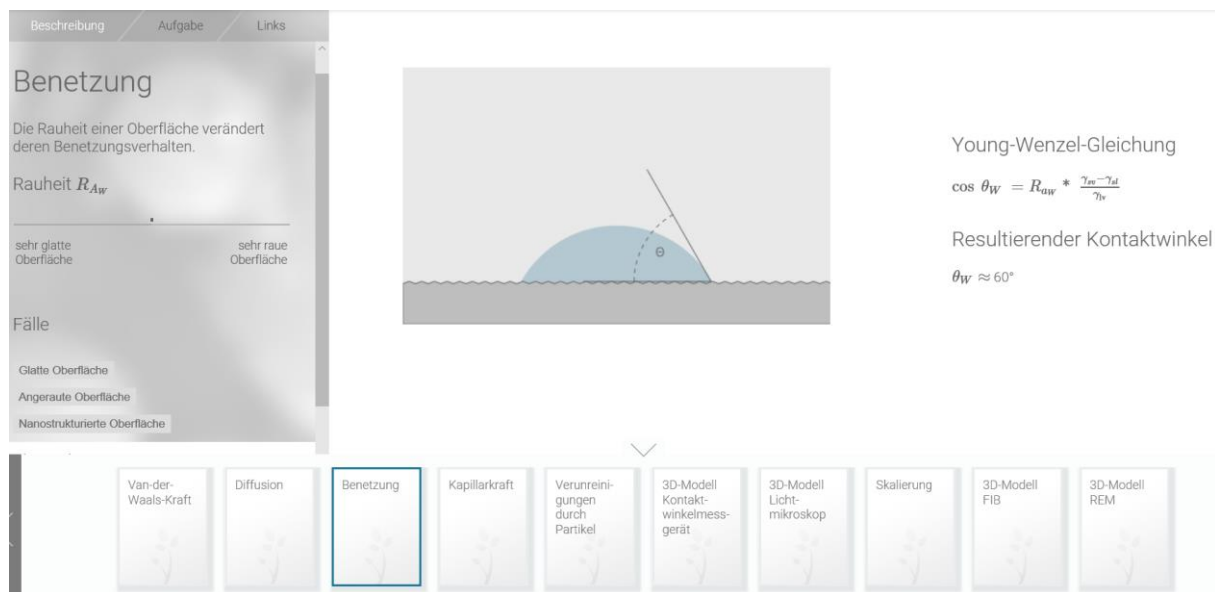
Beschreibung Aufgabe Links

Benetzung

Die Rauheit einer Oberfläche verändert deren Benetzungsverhalten.

Rauheit $R_{A_W}$

sehr glatte Oberfläche

sehr raue Oberfläche

Fälle

Glatte Oberfläche

Angeraute Oberfläche

Nanostrukturierte Oberfläche

Θ

Young-Wenzel-Gleichung

$\cos\ \theta_W = R_{aw} * \frac{\gamma_{sv}-\gamma_{sl}}{\gamma_{lv}}$

Resultierender Kontaktwinkel

$\theta_W \approx 60°$

Van-der-Waals-Kraft

Diffusion

Benetzung

Kapillarkraft

Verunreinigungen durch Partikel

3D-Modell Kontaktwinkelmessgerät

3D-Modell Lichtmikroskop

Skalierung

3D-Modell FIB

3D-Modell REM